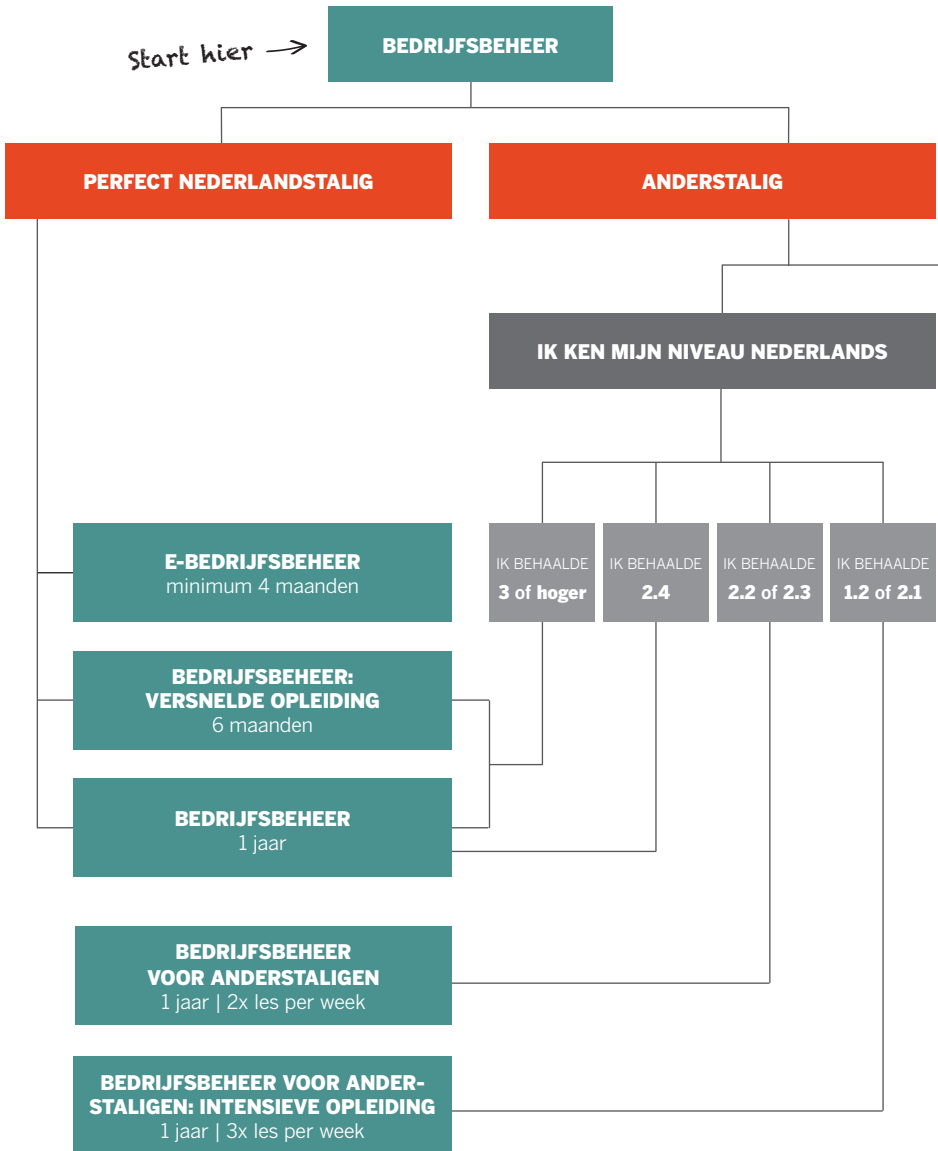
Start hier →

BEDRIJFSBEHEER

PERFECT NEDERLANDSTALIG

ANDERSTALIG

IK KEN MIJN NIVEAU NEDERLANDS

IK BEHAALDE 3 of hoger

IK BEHAALDE 2.4

IK BEHAALDE 2.2 of 2.3

IK BEHAALDE 1.2 of 2.1

E-BEDRIJFSBEHEER
minimum 4 maanden

BEDRIJFSBEHEER: VERSNELDE OPLEIDING
6 maanden

BEDRIJFSBEHEER
1 jaar

BEDRIJFSBEHEER VOOR ANDERSTALIGEN
1 jaar | 2x les per week

BEDRIJFSBEHEER VOOR ANDERSTALIGEN: INTENSIEVE OPLEIDING
1 jaar | 3x les per week